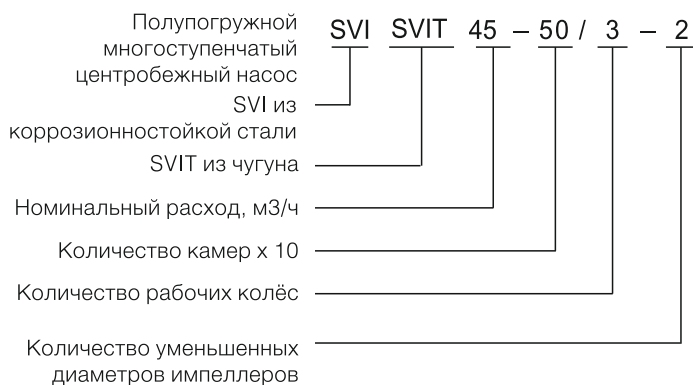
Полупогружной многоступенчатый центробежный насос SVI из коррозионностойкой стали

SVI SVIT 45 – 50 / 3 – 2

SVIT из чугуна

Номинальный расход, м3/ч

Количество камер х 10

Количество рабочих колёс

Количество уменьшенных диаметров импеллеров